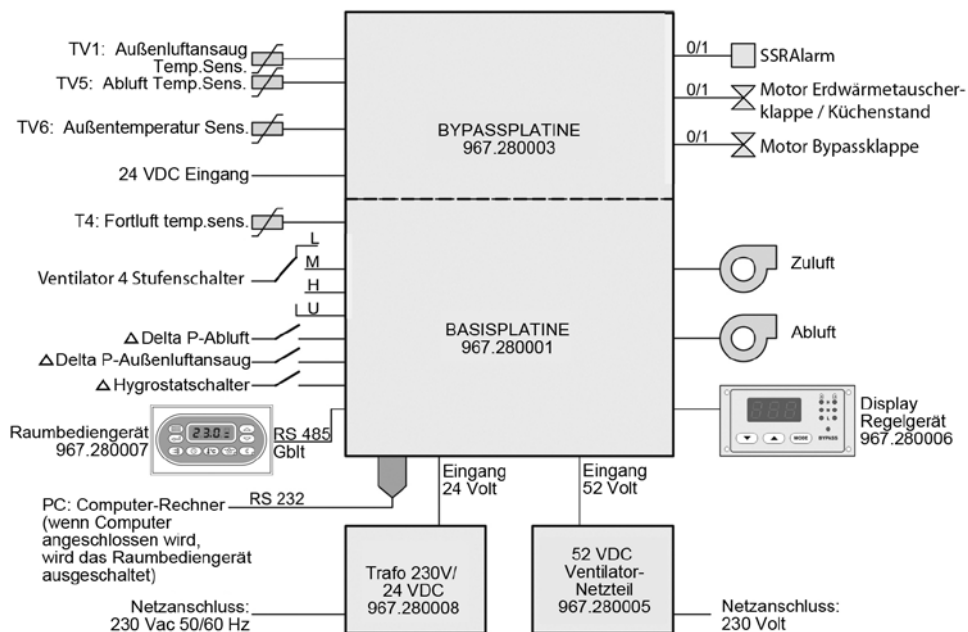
TV1: Außenluftansaug Temp.Sens.
TV5: Abluft Temp.Sens.
TV6: Außentemperatur Sens.
24 VDC Eingang
T4: Fortluft temp.sens.
Ventilator 4 Stufenschalter
L
M
H
U
△ Delta P-Abluft
△ Delta P-Außenluftansaug
△ Hygrostatschalter
Raumbediengerät 967.280007
23.0
RS 485 Gblt
PC: Computer-Rechner (wenn Computer angeschlossen wird, wird das Raumbediengerät ausgeschaltet)
RS 232
Netzanschluss: 230 Vac 50/60 Hz

BYPASSPLATINE 967.280003

BASISPLATINE 967.280001

Eingang 24 Volt
Eingang 52 Volt

Trafo 230V/ 24 VDC 967.280008

52 VDC Ventilator-Netzteil 967.280005

0/1
SSRAlarm
0/1
Motor Erdwärmetauscherklappe / Küchenstand
0/1
Motor Bypassklappe
Zuluft
Abluft
MODE
BYPASS
Display Regelgerät 967.280006
Netzanschluss: 230 Volt